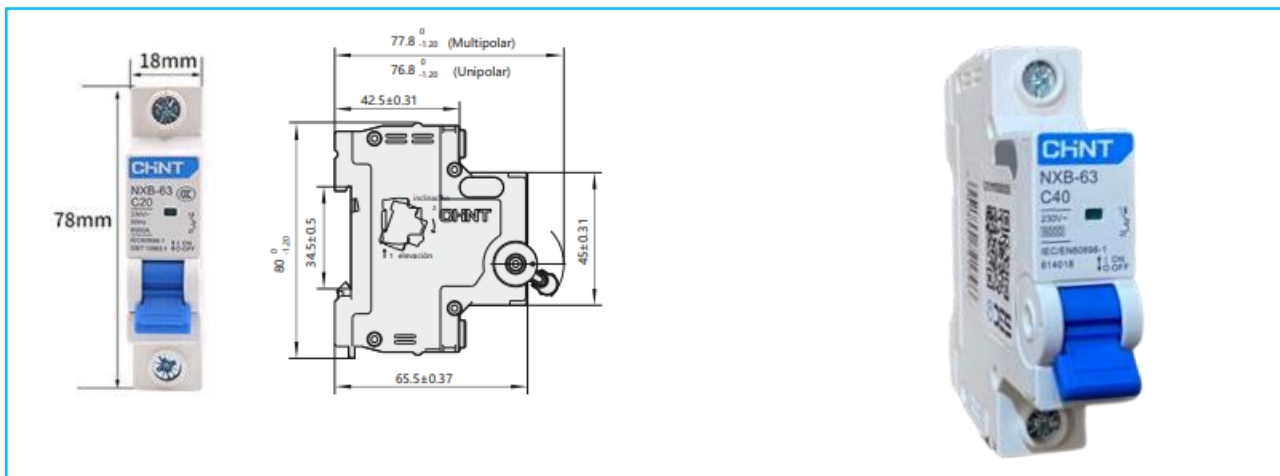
18mm

78mm

CHNT
NXB-63
C20

$77.8^{\ 0}_{-1.20}$ (Multipolar)

$76.8^{\ 0}_{-1.20}$ (Unipolar)

42.5±0.31

$80^{\ 0}_{-1.20}$

34.5±0.5

inclinación
2

CHNT

1 elevación

45±0.31

65.5±0.37

CHNT
NXB-63
C40
230V~
6000
IEC/EN60898-1
814018
I ON
O OFF